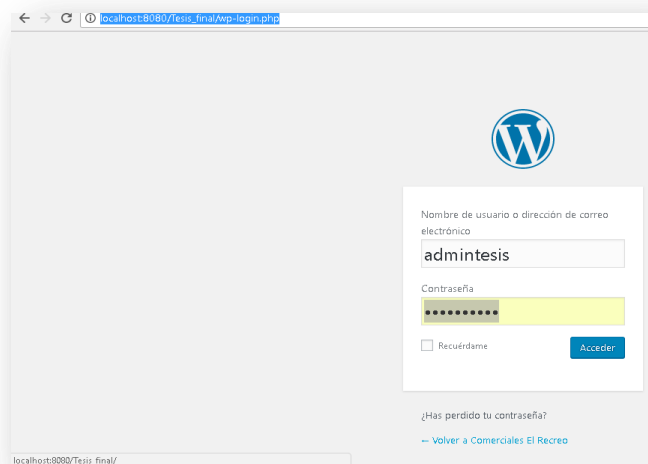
localhost:8080/Tesis_final/wp-login.php

Nombre de usuario o dirección de correo electrónico

admintesis

Contraseña

••••••••••

Recuérdame

Acceder

¿Has perdido tu contraseña?

← Volver a Comerciales El Recreo

localhost:8080/Tesis_final/